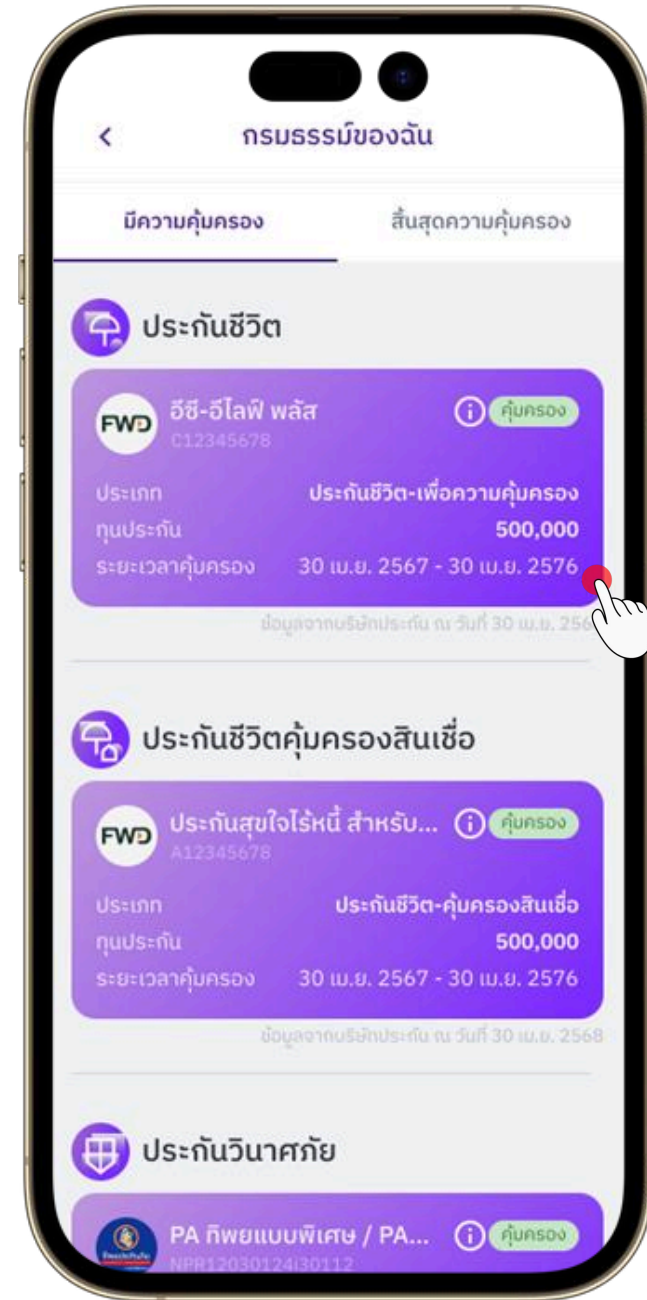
<
กรมธรรม์ของฉัน

มีความคุ้มครอง
สิ้นสุดความคุ้มครอง

ประกันชีวิต

FWD
อีซี-อีไลฟ์ พลัส
C12345678
คุ้มครอง
ประเภท ประกันชีวิต-เพื่อความคุ้มครอง
ทุนประกัน 500,000
ระยะเวลาคุ้มครอง 30 เม.ย. 2567 - 30 เม.ย. 2576
ข้อมูลจากบริษัทประกัน ณ วันที่ 30 เม.ย. 256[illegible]

ประกันชีวิตคุ้มครองสินเชื่อ

FWD
ประกันสุขใจไร้หนี้ สำหรับ...
A12345678
คุ้มครอง
ประเภท ประกันชีวิต-คุ้มครองสินเชื่อ
ทุนประกัน 500,000
ระยะเวลาคุ้มครอง 30 เม.ย. 2567 - 30 เม.ย. 2576
ข้อมูลจากบริษัทประกัน ณ วันที่ 30 เม.ย. 2568

ประกันวินาศภัย

PA ทิพยแบบพิเศษ / PA...
NPR12030124I30112
คุ้มครอง